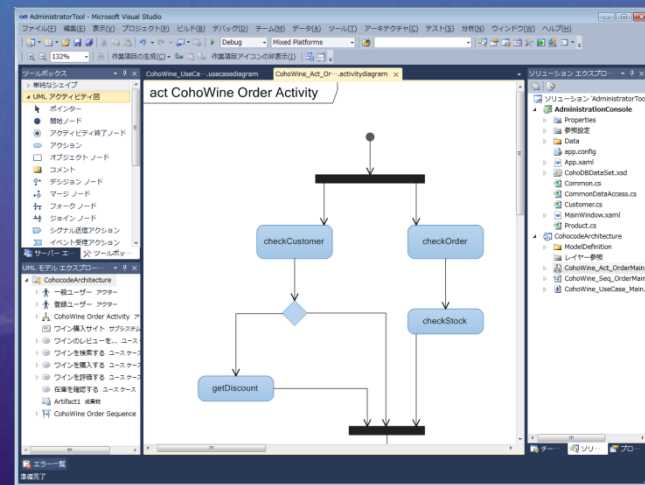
AdministratorTool - Microsoft Visual Studio

ファイル(F) 編集(E) 表示(V) プロジェクト(P) ビルド(B) デバッグ(D) チーム(M) データ(A) ツール(T) アーキテクチャ(C) テスト(S) 分析(N) ウィンドウ(W) ヘルプ(H)

Debug Mixed Platforms

132% 作業項目の生成(C) 作業項目アイコンの非表示(T)

ツールボックス
単純なシェイプ
UML アクティビティ図
ポインター
開始ノード
アクティビティ終了ノード
アクション
オブジェクト ノード
コメント
デシジョン ノード
マージ ノード
フォーク ノード
ジョイン ノード
シグナル送信アクション
イベント受理アクション

サーバー エ... ツールボックス

UML モデル エクスプローラー
CohocodeArchitecture
一般ユーザー アクター
登録ユーザー アクター
CohoWine Order Activity ア
ワイン購入サイト サブシステム
ワインのレビューを... ユース
ワインを検索する ユースケース
ワインを購入する ユースケース
ワインを評価する ユースケース
在庫を確認する ユースケース
Artifact1 成果物
CohoWine Order Sequence

CohoWine_UseCa···.usecasediagram CohoWine_Act_Or···.activitydiagram

act CohoWine Order Activity

checkCustomer
checkOrder
checkStock
getDiscount

ソリューション エクスプローラー
ソリューション 'AdministratorTool'
AdministrationConsole
Properties
参照設定
Data
app.config
App.xaml
CohoDBDataSet.xsd
Common.cs
CommonDataAccess.cs
Customer.cs
MainWindow.xaml
Product.cs
CohocodeArchitecture
ModelDefinition
レイヤー参照
CohoWine_Act_OrderMain
CohoWine_Seq_OrderMain
CohoWine_UseCase_Main.

チー... ソリ... プロ...

エラー一覧
準備完了